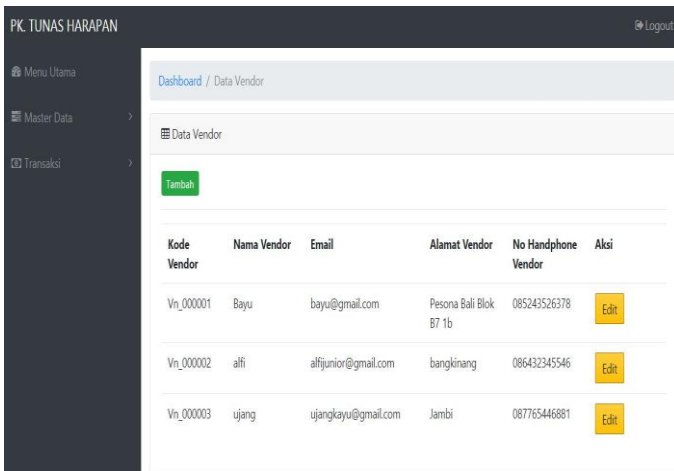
PK. TUNAS HARAPAN

Logout

Menu Utama

Master Data

Transaksi

Dashboard / Data Vendor

Data Vendor

Tambah

| Kode Vendor | Nama Vendor | Email | Alamat Vendor | No Handphone Vendor | Aksi |
|---|---|---|---|---|---|
| Vn_000001 | Bayu | bayu@gmail.com | Pesona Bali Blok B7 1b | 085243526378 | Edit |
| Vn_000002 | alfi | alfijunior@gmail.com | bangkinang | 086432345546 | Edit |
| Vn_000003 | ujang | ujangkayu@gmail.com | Jambi | 087765446881 | Edit |